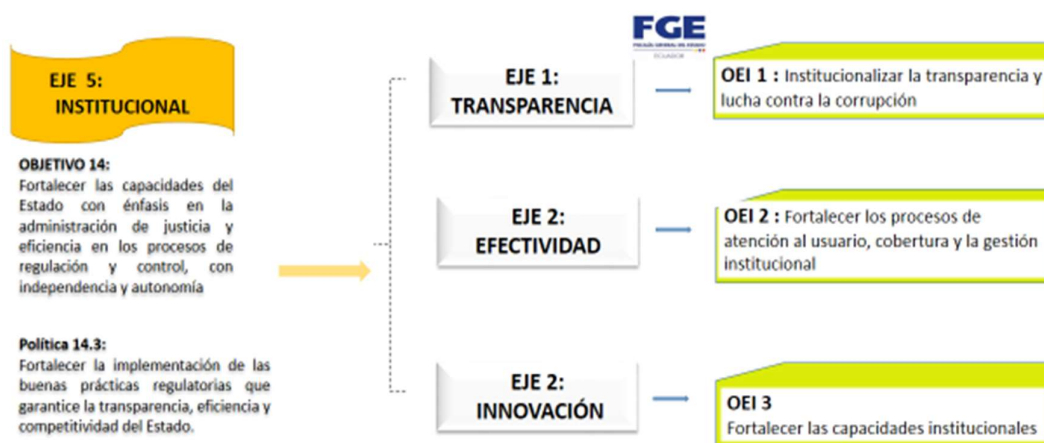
EJE 5:
INSTITUCIONAL

OBJETIVO 14:
Fortalecer las capacidades del Estado con énfasis en la administración de justicia y eficiencia en los procesos de regulación y control, con independencia y autonomía

Política 14.3:
Fortalecer la implementación de las buenas prácticas regulatorias que garantice la transparencia, eficiencia y competitividad del Estado.

FGE
FISCALÍA GENERAL DEL ESTADO
ECUADOR

EJE 1:
TRANSPARENCIA

OEI 1 : Institucionalizar la transparencia y lucha contra la corrupción

EJE 2:
EFECTIVIDAD

OEI 2 : Fortalecer los procesos de atención al usuario, cobertura y la gestión institucional

EJE 2:
INNOVACIÓN

OEI 3
Fortalecer las capacidades institucionales